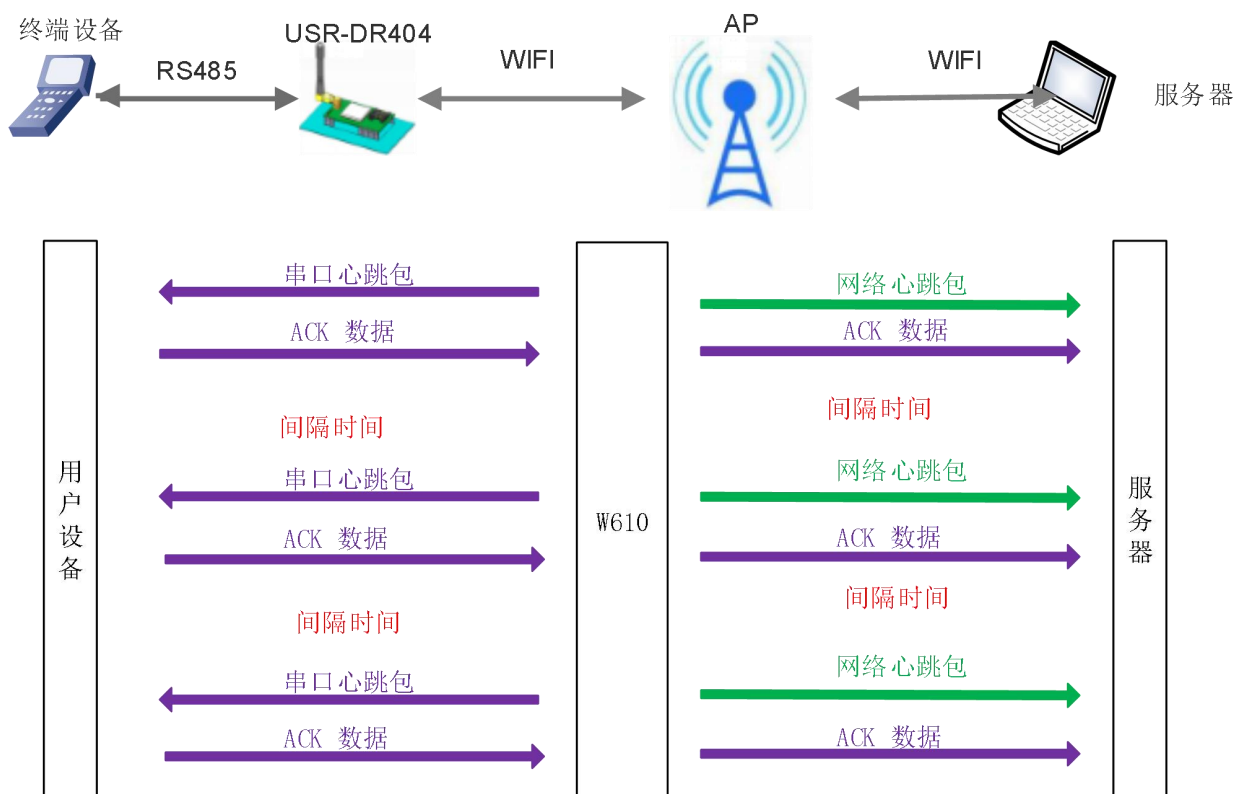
终端设备

USR-DR404

RS485

WIFI

AP

WIFI

服务器

用户设备

W610

服务器

串口心跳包

ACK 数据

间隔时间

串口心跳包

ACK 数据

间隔时间

串口心跳包

ACK 数据

网络心跳包

ACK 数据

间隔时间

网络心跳包

ACK 数据

间隔时间

网络心跳包

ACK 数据